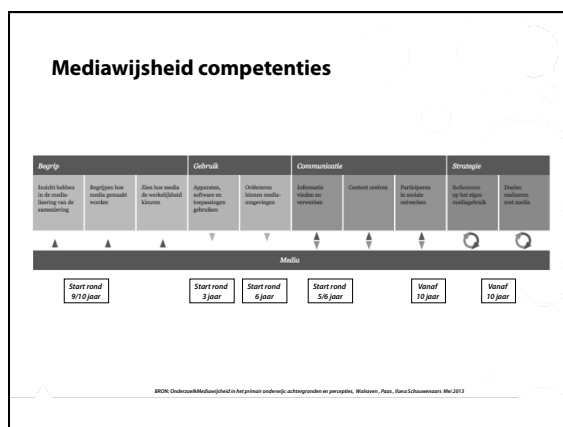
Mediawijsheid competenties

Begrip

Inzicht hebben in de medialisering van de samenleving

Begrijpen hoe media gemaakt worden

Zien hoe media de werkelijkheid kleuren

Gebruik

Apparaten, software en toepassingen gebruiken

Oriënteren binnen mediaomgevingen

Communicatie

Informatie vinden en verwerken

Content creëren

Participeren in sociale netwerken

Strategie

Reflecteren op het eigen mediagebruik

Doelen realiseren met media

Media

Start rond 9/10 jaar

Start rond 3 jaar

Start rond 6 jaar

Start rond 5/6 jaar

Vanaf 10 jaar

Vanaf 10 jaar

BRON: Onderzoek Mediawijsheid in het primair onderwijs: achtergronden en percepties, Walraven, Paas, Ilona Schouwenaars Mei 2013